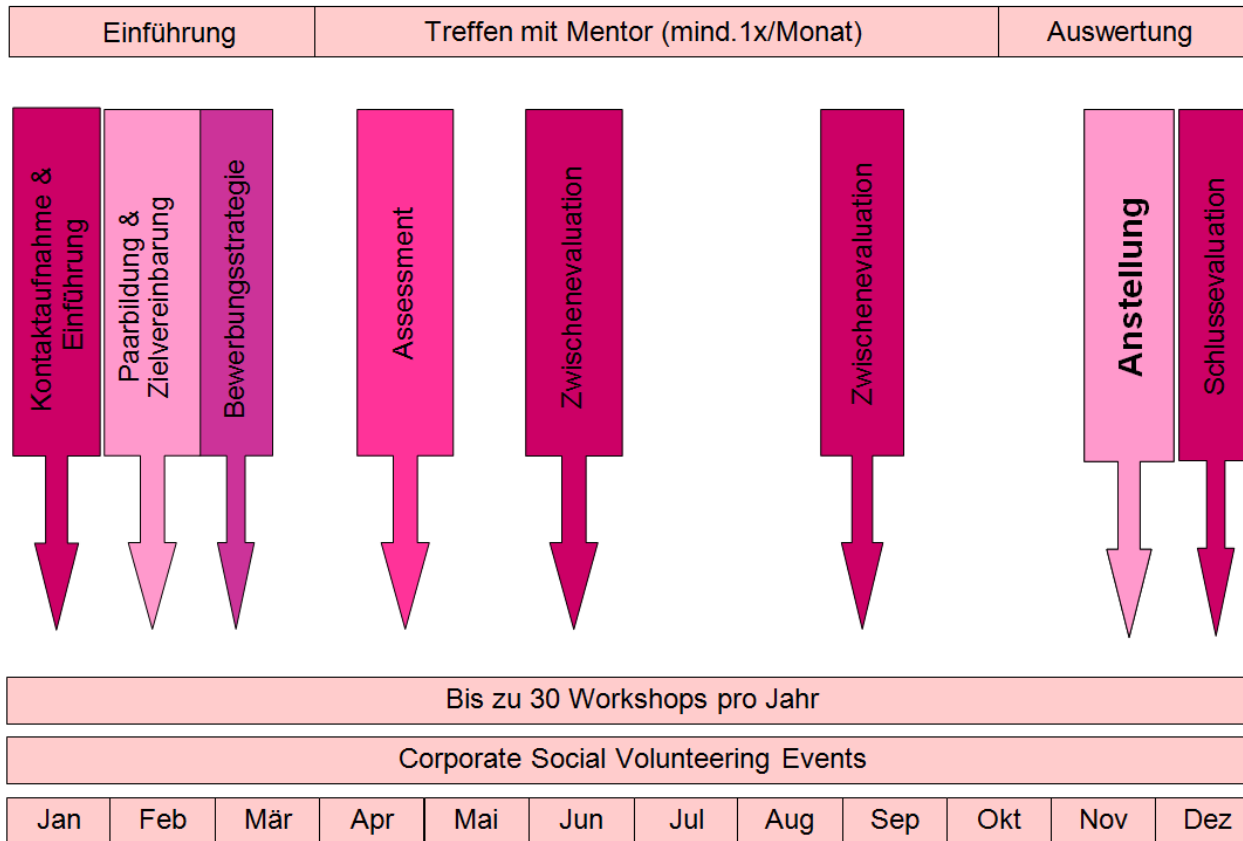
| Einführung | Treffen mit Mentor (mind.1x/Monat) | Auswertung |
|---|---|---|

Kontaktaufnahme & Einführung

Paarbildung & Zielvereinbarung

Bewerbungsstrategie

Assessment

Zwischenevaluation

Zwischenevaluation

Anstellung

Schlussevaluation

Bis zu 30 Workshops pro Jahr

Corporate Social Volunteering Events

| Jan | Feb | Mär | Apr | Mai | Jun | Jul | Aug | Sep | Okt | Nov | Dez |
|---|---|---|---|---|---|---|---|---|---|---|---|